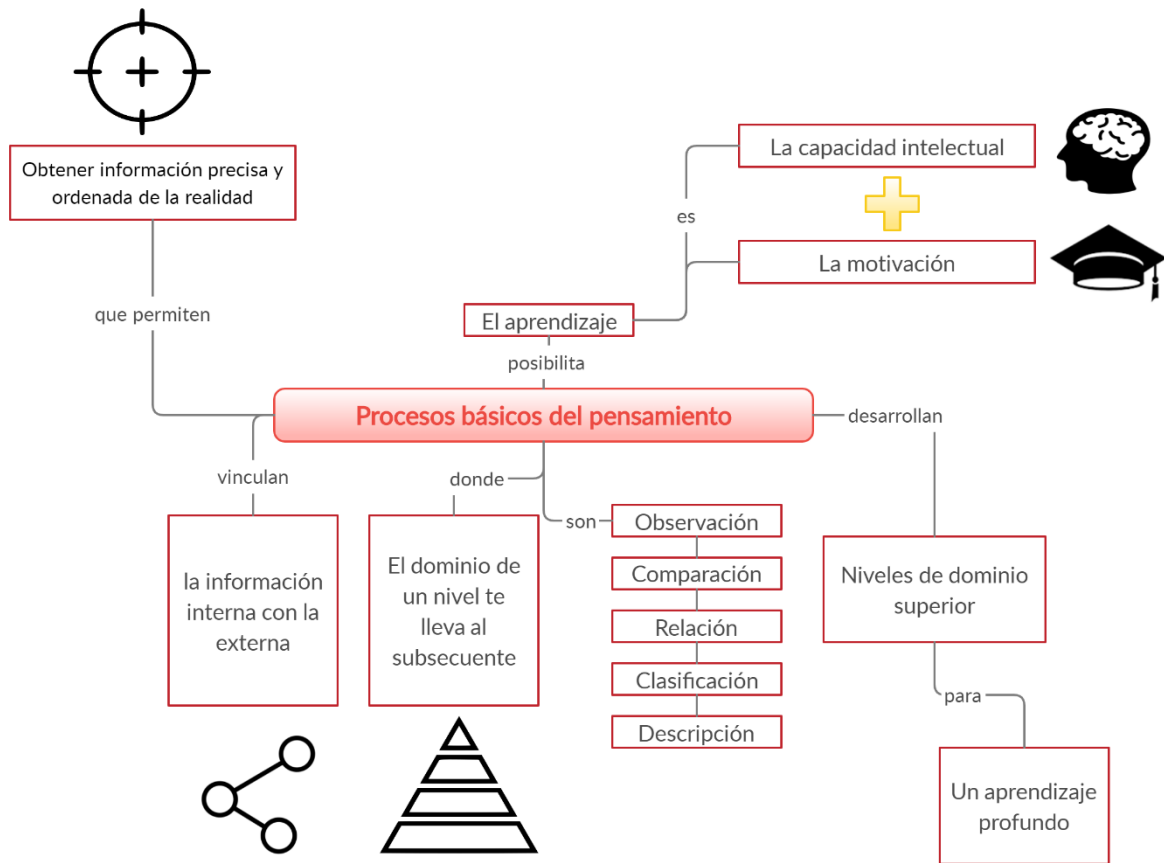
Obtener información precisa y ordenada de la realidad

que permiten

La capacidad intelectual

es

La motivación

El aprendizaje

posibilita

Procesos básicos del pensamiento

desarrollan

vinculan

donde

son

la información interna con la externa

El dominio de un nivel te lleva al subsecuente

Observación

Comparación

Relación

Clasificación

Descripción

Niveles de dominio superior

para

Un aprendizaje profundo